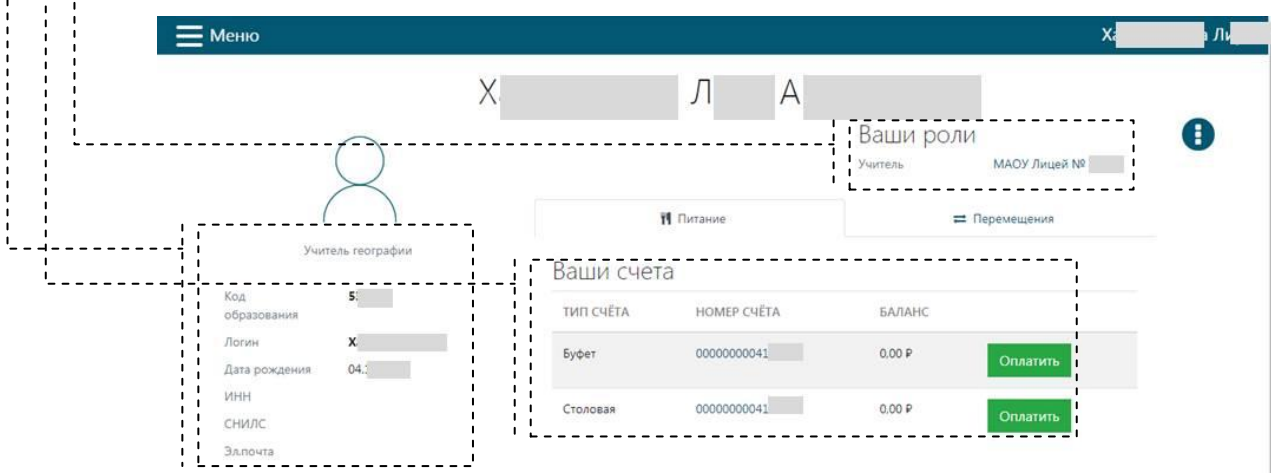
Меню

Ха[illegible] Ли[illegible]

Х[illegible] Л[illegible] А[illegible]

Ваши роли

Учитель МАОУ Лицей № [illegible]

Учитель географии

Питание

Перемещения

Ваши счета

| ТИП СЧЁТА | НОМЕР СЧЁТА | БАЛАНС | |
|---|---|---|---|
| Буфет | 00000000041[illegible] | 0,00 ₽ | Оплатить |
| Столовая | 00000000041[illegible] | 0,00 ₽ | Оплатить |

Код образования 5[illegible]

Логин Х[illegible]

Дата рождения 04.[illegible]

ИНН

СНИЛС

Эл.почта